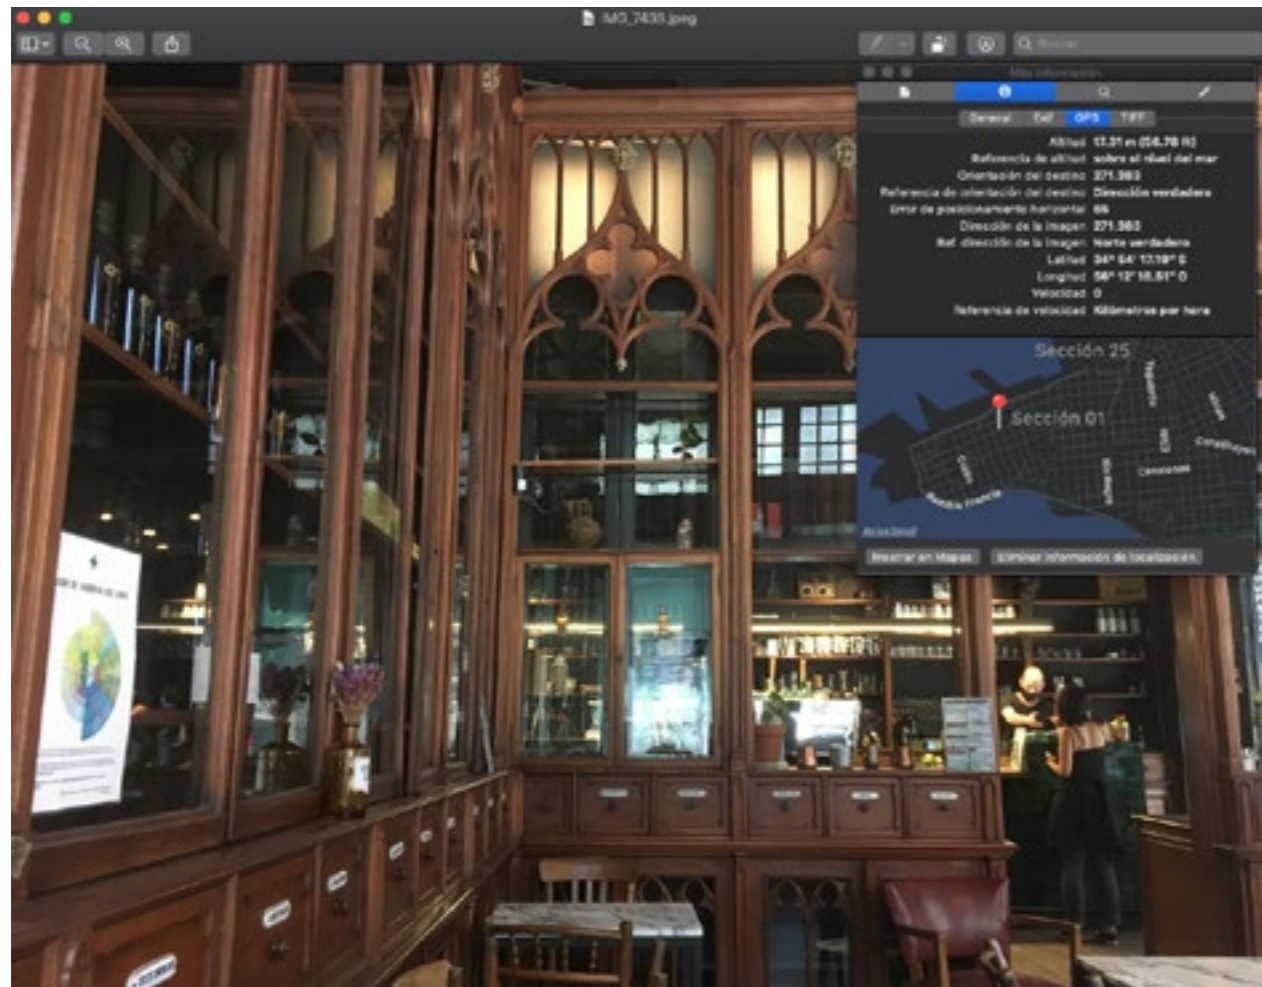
IMG_7435.jpeg

Buscar

Más información

General Exif GPS TIFF

| | |
|---|---|
| Altitud | 17.31 m (56.78 ft) |
| Referencia de altitud | sobre el nivel del mar |
| Orientación del destino | 271.983 |
| Referencia de orientación del destino | Dirección verdadera |
| Error de posicionamiento horizontal | 65 |
| Dirección de la imagen | 271.983 |
| Ref. dirección de la imagen | Norte verdadero |
| Latitud | 34° 54' 17.19" S |
| Longitud | 56° 12' 18.51" O |
| Velocidad | 0 |
| Referencia de velocidad | Kilómetros por hora |

Sección 25

Sección 01

Rambla Francia

Colón

Ituzaingó

Treinta y Tres

Cerrito

Juncal

Canelones

Constituyente

Mostrar en Mapas

Eliminar información de localización